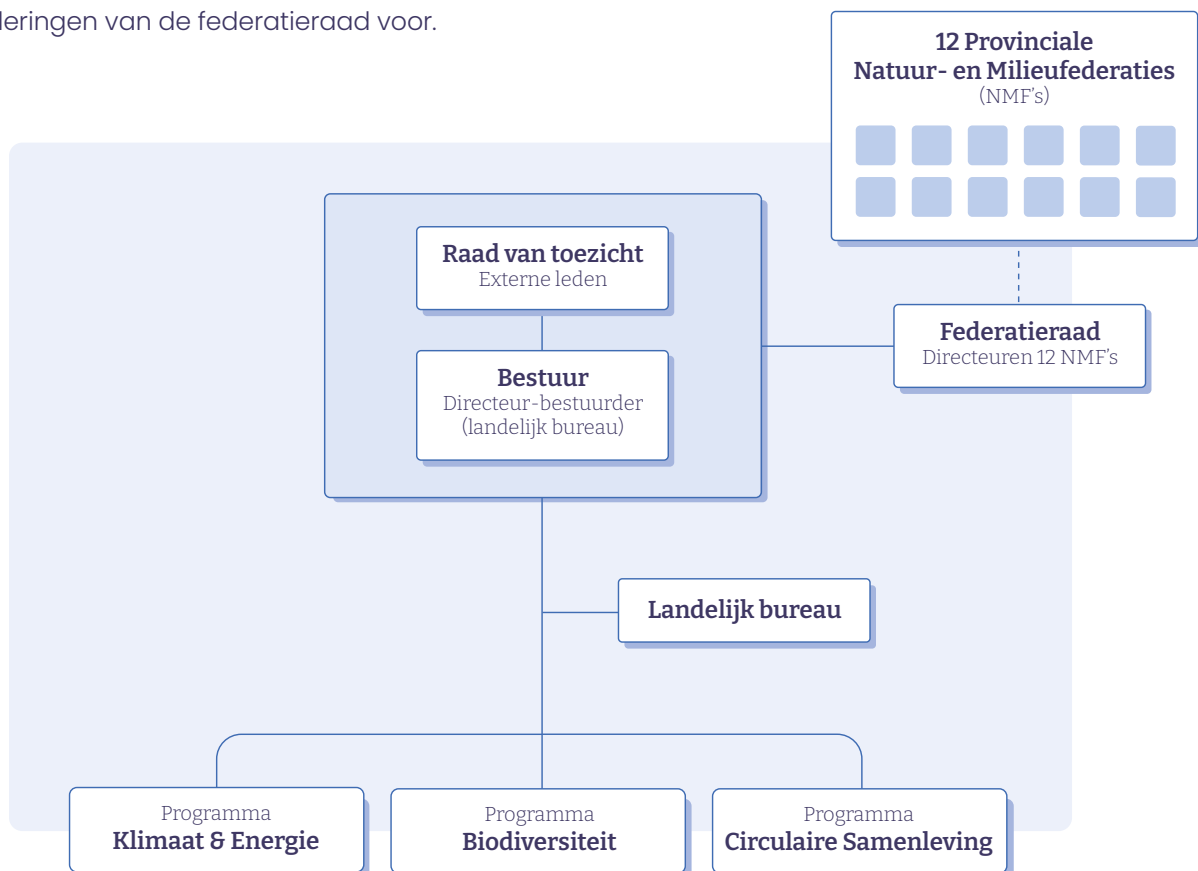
leringen van de federatieraad voor.

12 Provinciale Natuur- en Milieufederaties (NMF's)

Raad van toezicht
Externe leden

Bestuur
Directeur-bestuurder (landelijk bureau)

Federatieraad
Directeuren 12 NMF's

Landelijk bureau

Programma
Klimaat & Energie

Programma
Biodiversiteit

Programma
Circulaire Samenleving